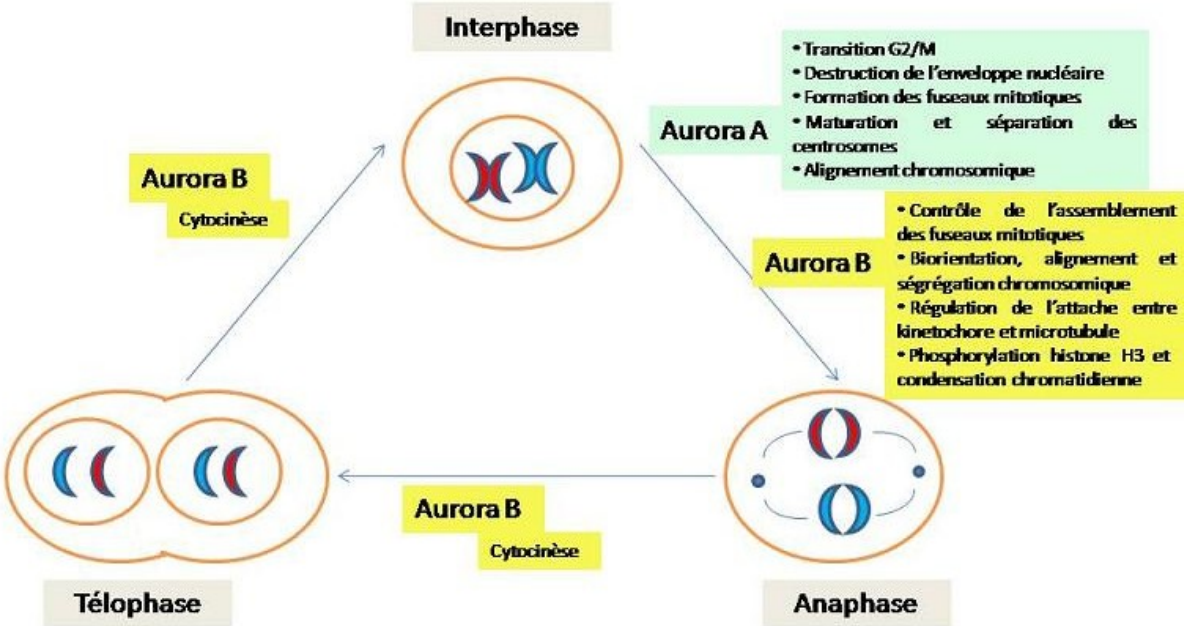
Interphase

Aurora A

• Transition G2/M
• Destruction de l'enveloppe nucléaire
• Formation des fuseaux mitotiques
• Maturation et séparation des centrosomes
• Alignement chromosomique

Aurora B

Cytocinèse

Aurora B

• Contrôle de l'assemblement des fuseaux mitotiques
• Biorientation, alignement et ségrégation chromosomique
• Régulation de l'attache entre kinetochore et microtubule
• Phosphorylation histone H3 et condensation chromatidienne

Aurora B

Cytocinèse

Télophase

Anaphase